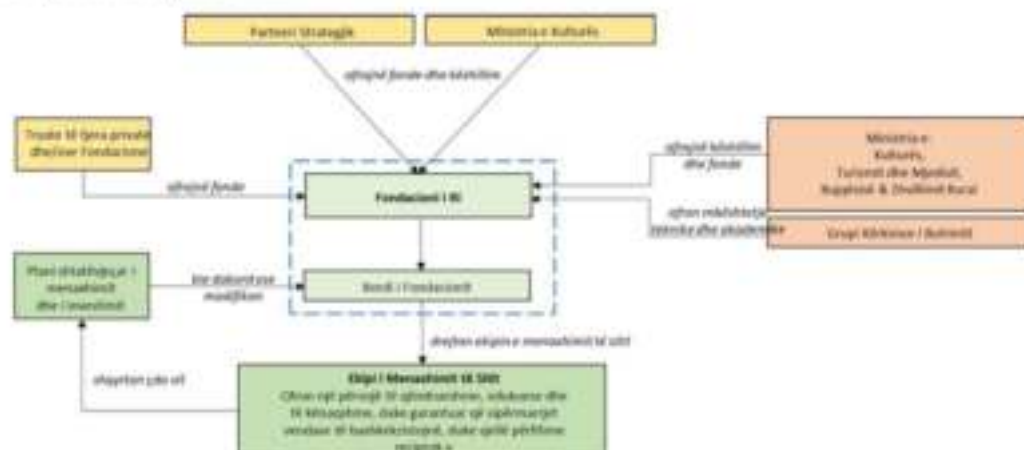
Partneri Strategjik

Ministria e Kulturës

ofrojnë fonde dhe lehtësim

Trusts të tjera private dhe/ose Fondacione

ofrojnë fonde

Fondacioni i III

ofrojnë lehtësim dhe fonde

Ministria e Kulturës, Turizmit dhe Mjedisit, Bujqësisë & Zhvillimit Rural

ofron mbështetje teknike dhe akademike

Grupi Kërkimor / Butrinti

Plani drejtues / menaxhimit dhe i investimit

kite diskutimi ose modifikim

Bordi i Fondacionit

drejtion ekipin e menaxhimit të sitit

shqyrton çdo vit

Ekipi i Menaxhimit të Sitit
Ofron një përvojë të qëndrueshme, edukuese dhe të kënaqshme, duke garantuar një ripërtëritje vendase të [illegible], duke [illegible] përfshirë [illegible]